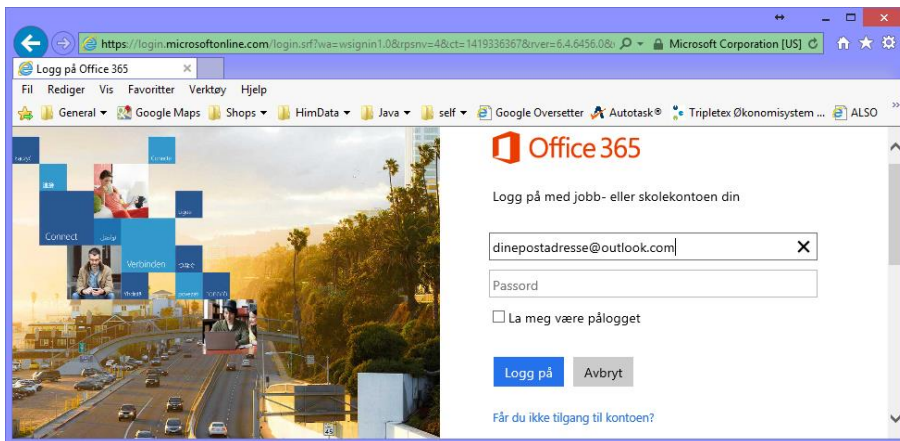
https://login.microsoftonline.com/login.srf?wa=wsignin1.0&rpsnv=4&ct=1419336367&rver=6.4.6456.0& Microsoft Corporation [US]

Logg på Office 365 ×

Fil Rediger Vis Favoritter Verktøy Hjelp

General ▾ Google Maps Shops ▾ HimData ▾ Java ▾ self ▾ Google Oversetter Autotask® Tripletex Økonomisystem ... ALSO »

Connect Verbinden

Office 365

Logg på med jobb- eller skolekontoen din

dinepostadresse@outlook.com ×

Passord

La meg være pålogget

Logg på Avbryt

Får du ikke tilgang til kontoen?